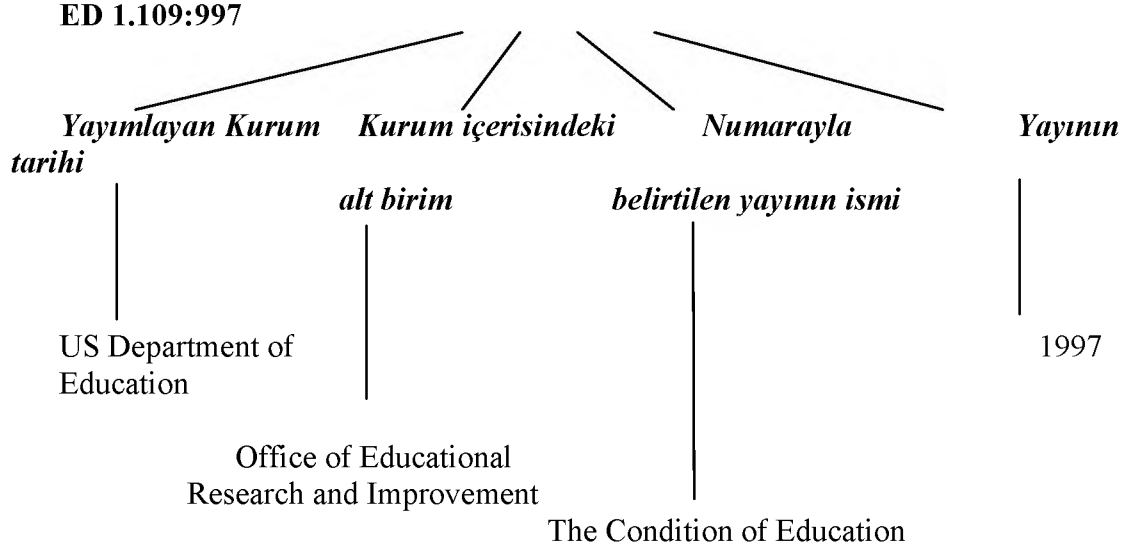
ED 1.109:997

Yayımlayan Kurum Kurum içerisindeki Numarayla Yayının tarihi

alt birim belirtilen yayının ismi

US Department of Education

1997

Office of Educational Research and Improvement

The Condition of Education